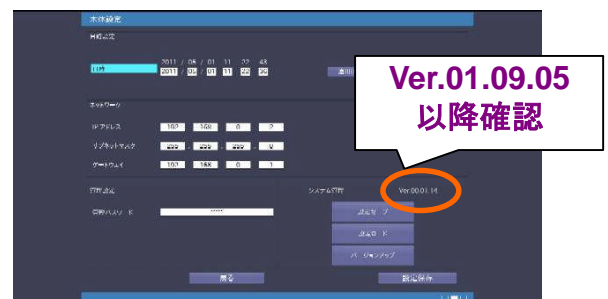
本体設定

日時設定

日時 2011 / 05 / 01 11 : 22 : 48
2011 / 05 / 01 11 : 22 : 39

ネットワーク

IPアドレス 192 . 168 . 0 . 2
サブネットマスク 255 . 255 . 255 . 0
ゲートウェイ 192 . 168 . 0 . 1

管理設定

管理パスワード *****

システム管理 Ver.00.01.14

設定セーブ
設定ロード
バージョンアップ

戻る
設定保存

Ver.01.09.05
以降確認